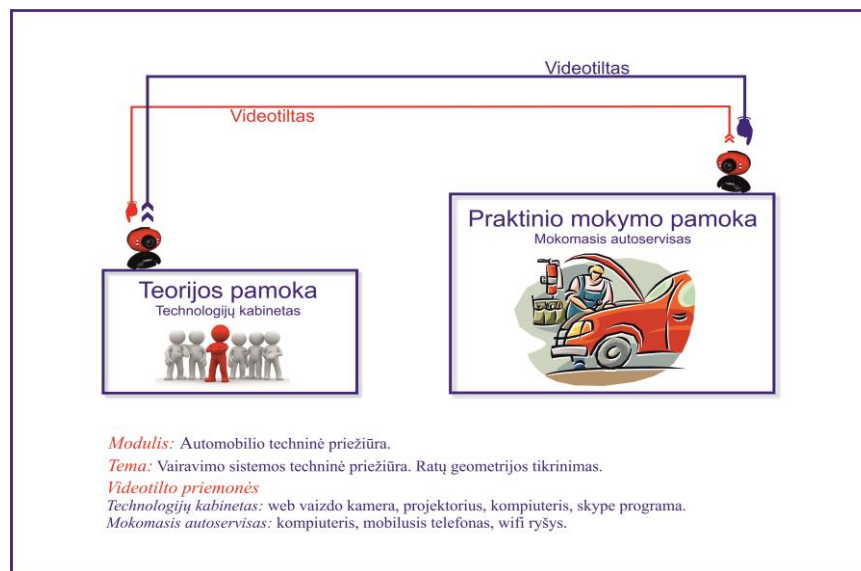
Videotiltas

Videotiltas

Praktinio mokymo pamoka
Mokomasis autoservisas

Teorijos pamoka
Technologijų kabinetas

Modulis: Automobilio techninė priežiūra.
Tema: Vairavimo sistemos techninė priežiūra. Ratų geometrijos tikrinimas.
Videotilto priemonės
Technologijų kabinetas: web vaizdo kamera, projektorius, kompiuteris, skype programa.
Mokomasis autoservisas: kompiuteris, mobilusis telefonas, wifi ryšys.